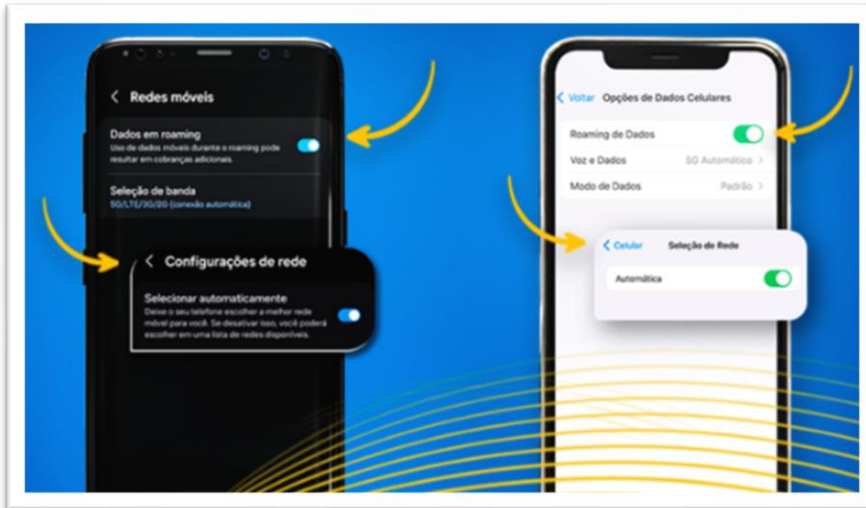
Redes móveis

Dados em roaming
Use de dados móveis durante o roaming pode resultar em cobranças adicionais.

Seleção de banda
5G/LTE/3G/2G (conexão automática)

Configurações de rede

Selecionar automaticamente
Deixe o seu telefone escolher a melhor rede móvel para você. Se desativar isso, você poderá escolher em uma lista de redes disponíveis.

Voltar Opções de Dados Celulares

Roaming de Dados

Voz e Dados 5G Automático

Modo de Dados Padrão

Celular Seleção de Rede

Automática